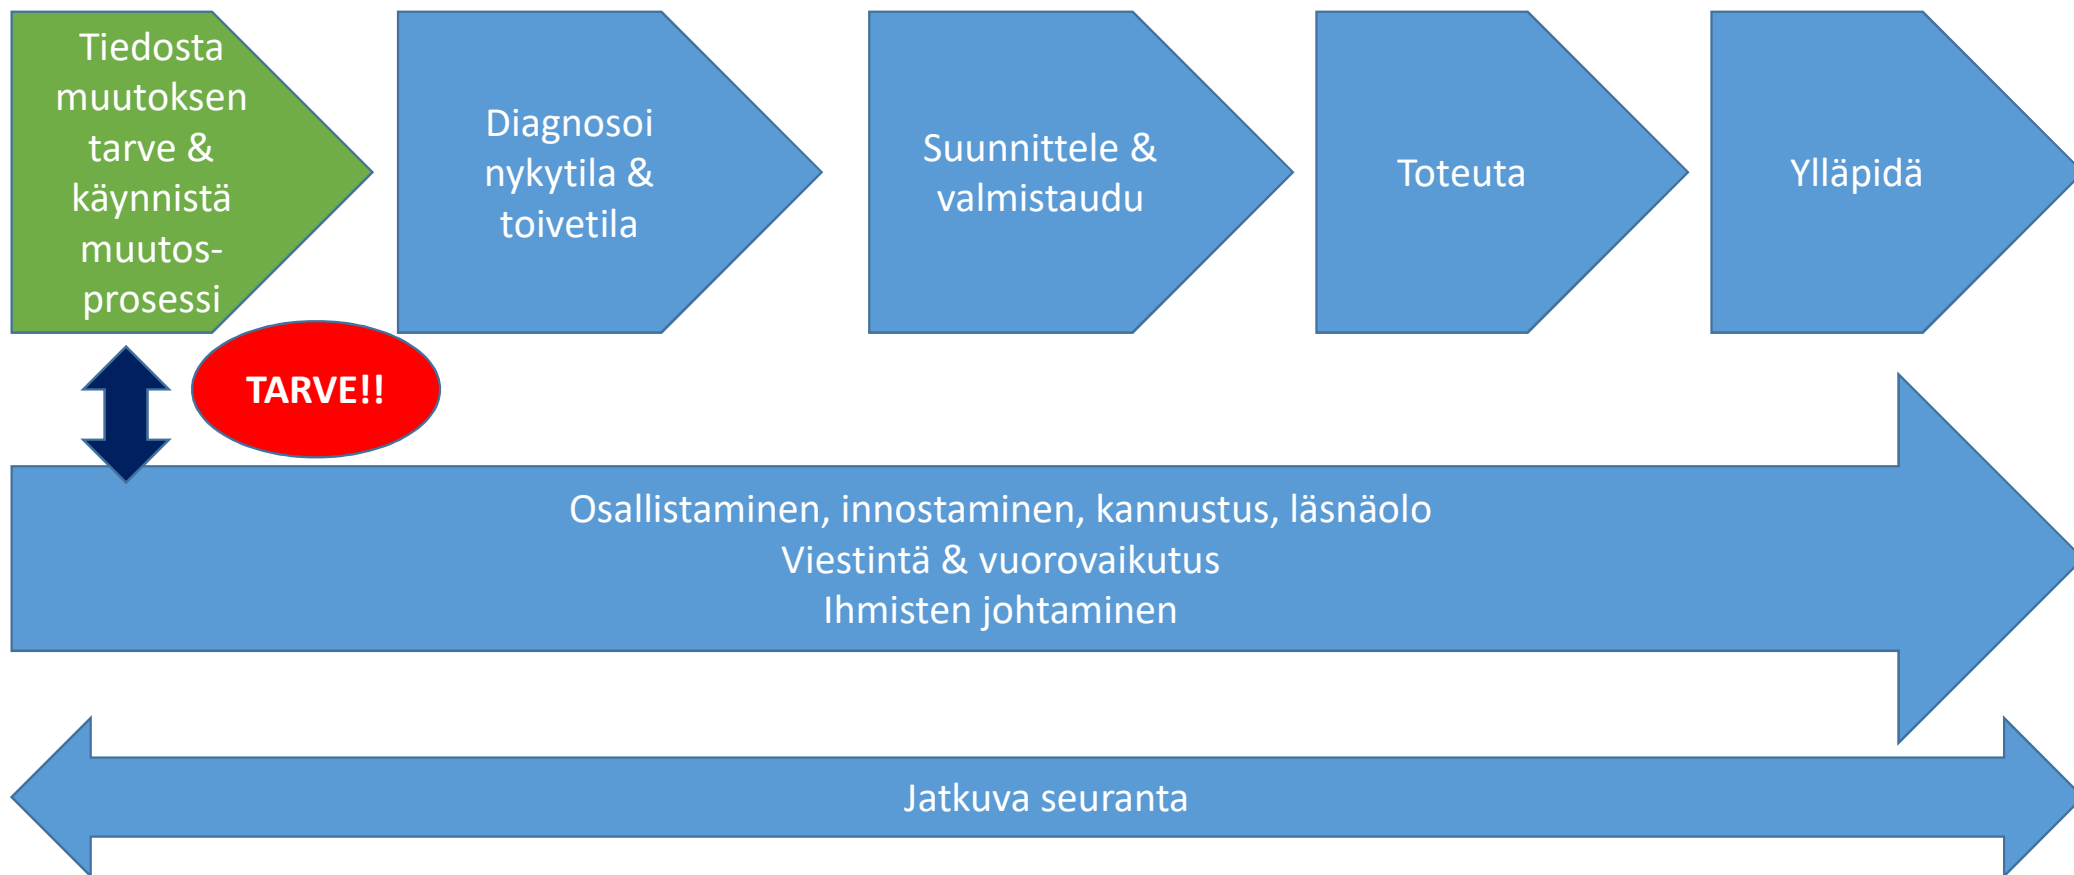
Tiedosta muutoksen tarve & käynnistä muutos-prosessi

Diagnosoi nykytila & toivetila

Suunnittele & valmistaudu

Toteuta

Ylläpidä

TARVE!!

Osallistaminen, innostaminen, kannustus, läsnäolo
Viestintä & vuorovaikutus
Ihmisten johtaminen

Jatkuva seuranta